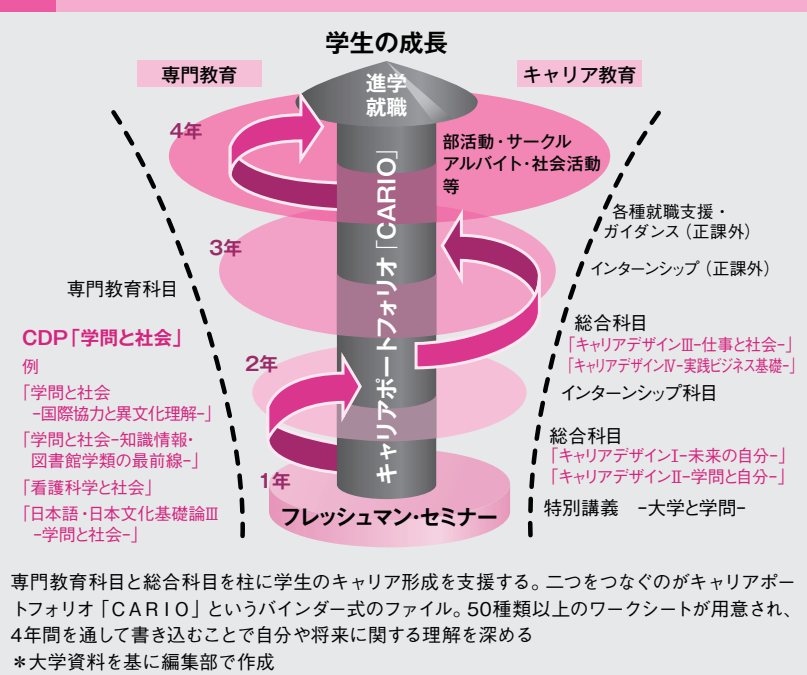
学生の成長

専門教育

キャリア教育

進学
就職

4年

3年

2年

1年

キャリアポートフォリオ「CARIO」

部活動・サークル
アルバイト・社会活動
等

各種就職支援・
ガイダンス（正課外）

インターンシップ（正課外）

専門教育科目

CDP「学問と社会」
例
「学問と社会
-国際協力と異文化理解-」
「学問と社会-知識情報・
図書館学類の最前線-」
「看護科学と社会」
「日本語・日本文化基礎論III
-学問と社会-」

総合科目
「キャリアデザインIII-仕事と社会-」
「キャリアデザインIV-実践ビジネス基礎-」

インターンシップ科目

総合科目
「キャリアデザインI-未来の自分-」
「キャリアデザインII-学問と自分-」

特別講義 -大学と学問-

フレッシュマン・セミナー

専門教育科目と総合科目を柱に学生のキャリア形成を支援する。二つをつなぐのがキャリアポートフォリオ「CARIO」というバインダー式のファイル。50種類以上のワークシートが用意され、4年間を通して書き込むことで自分や将来に関する理解を深める
＊大学資料を基に編集部で作成